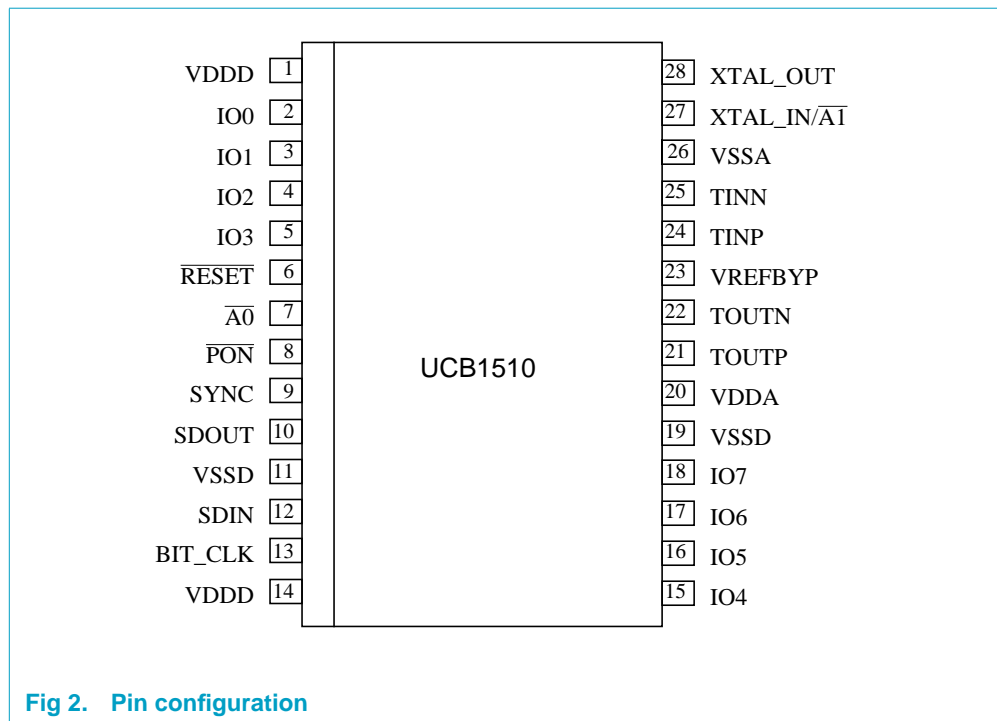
VDDD 1
IO0 2
IO1 3
IO2 4
IO3 5
$\overline{RESET}$ 6
$\overline{A0}$ 7
$\overline{PON}$ 8
SYNC 9
SDOUT 10
VSSD 11
SDIN 12
BIT_CLK 13
VDDD 14

UCB1510

28 XTAL_OUT
27 XTAL_IN/$\overline{A1}$
26 VSSA
25 TINN
24 TINP
23 VREFBYP
22 TOUTN
21 TOUTP
20 VDDA
19 VSSD
18 IO7
17 IO6
16 IO5
15 IO4

Fig 2. Pin configuration